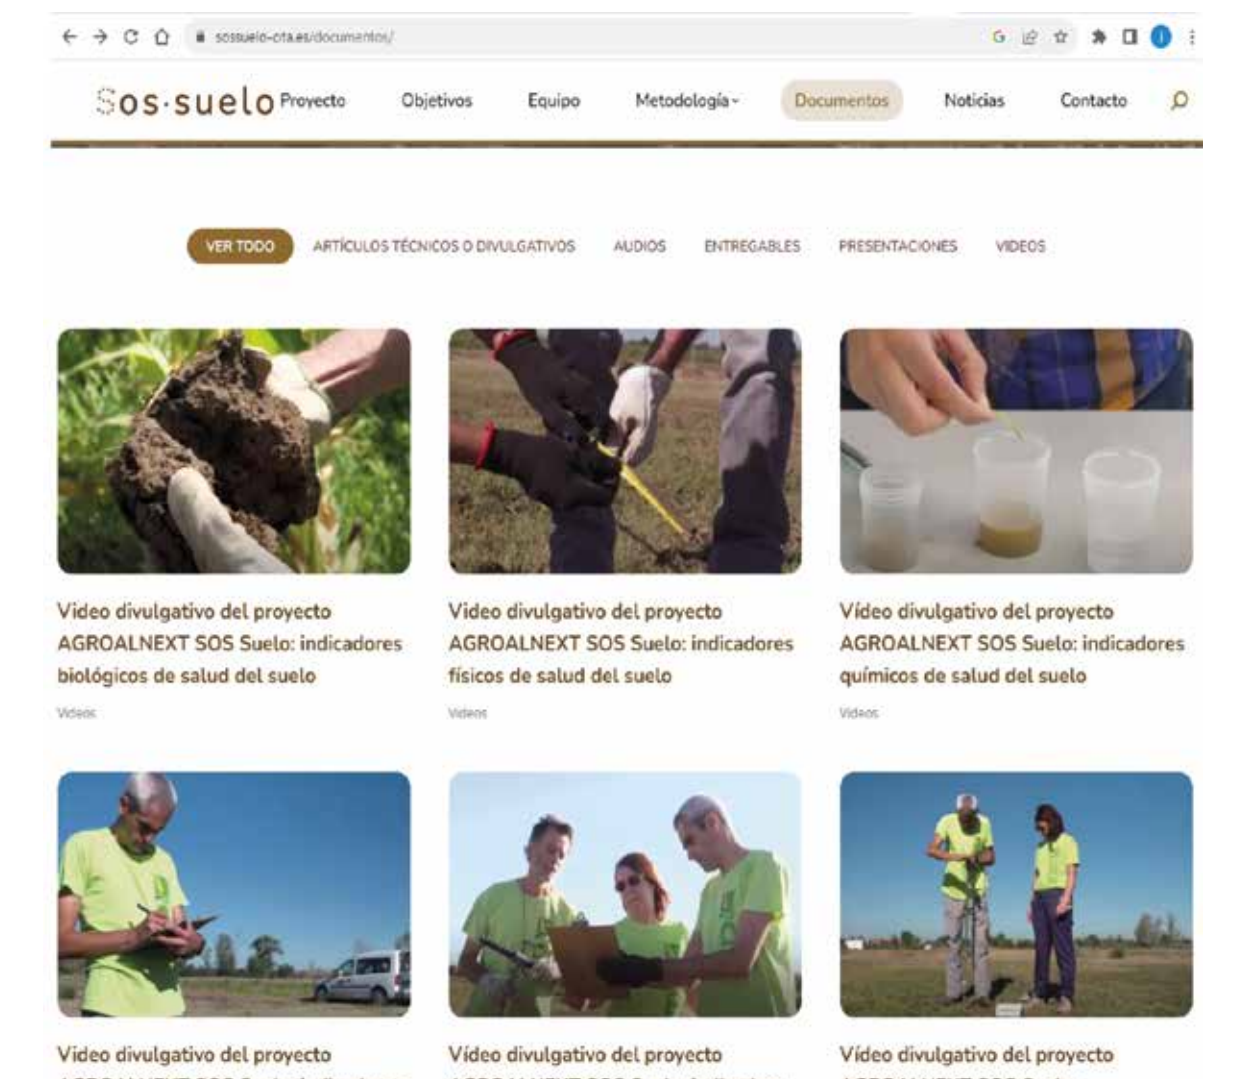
sossuelo-cita.es/documentos/

Sos·suelo Proyecto Objetivos Equipo Metodología Documentos Noticias Contacto

VER TODO ARTÍCULOS TÉCNICOS O DIVULGATIVOS AUDIOS ENTREGABLES PRESENTACIONES VIDEOS

Video divulgativo del proyecto AGROALNEXT SOS Suelo: indicadores biológicos de salud del suelo

Videos

Video divulgativo del proyecto AGROALNEXT SOS Suelo: indicadores físicos de salud del suelo

Videos

Vídeo divulgativo del proyecto AGROALNEXT SOS Suelo: indicadores químicos de salud del suelo

Videos

Video divulgativo del proyecto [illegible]

Vídeo divulgativo del proyecto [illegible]

Vídeo divulgativo del proyecto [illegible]